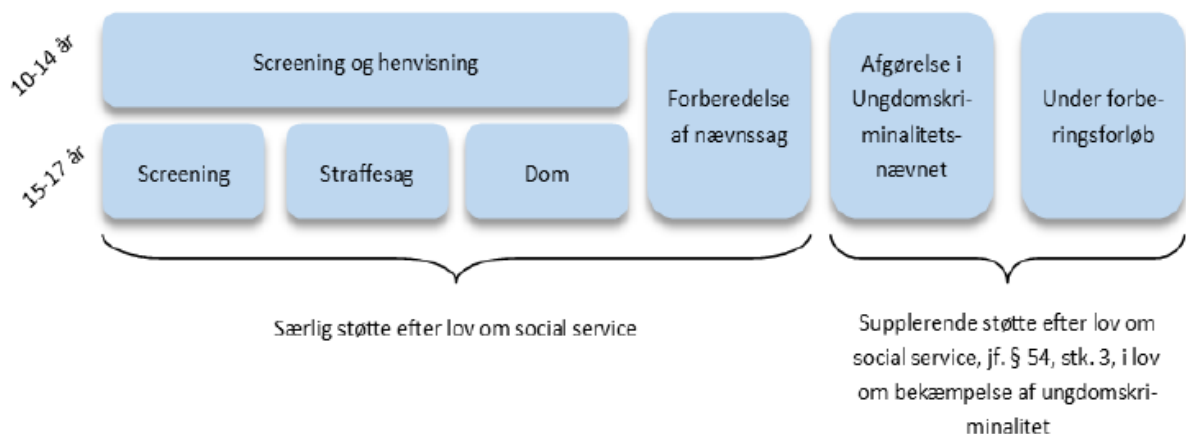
10-14 år

15-17 år

Screening og henvisning

Screening

Straffesag

Dom

Forberedelse af nævnssag

Afgørelse i Ungdomskriminalitetsnævnet

Under forberingsforløb

Særlig støtte efter lov om social service

Supplerende støtte efter lov om social service, jf. § 54, stk. 3, i lov om bekæmpelse af ungdomskriminalitet